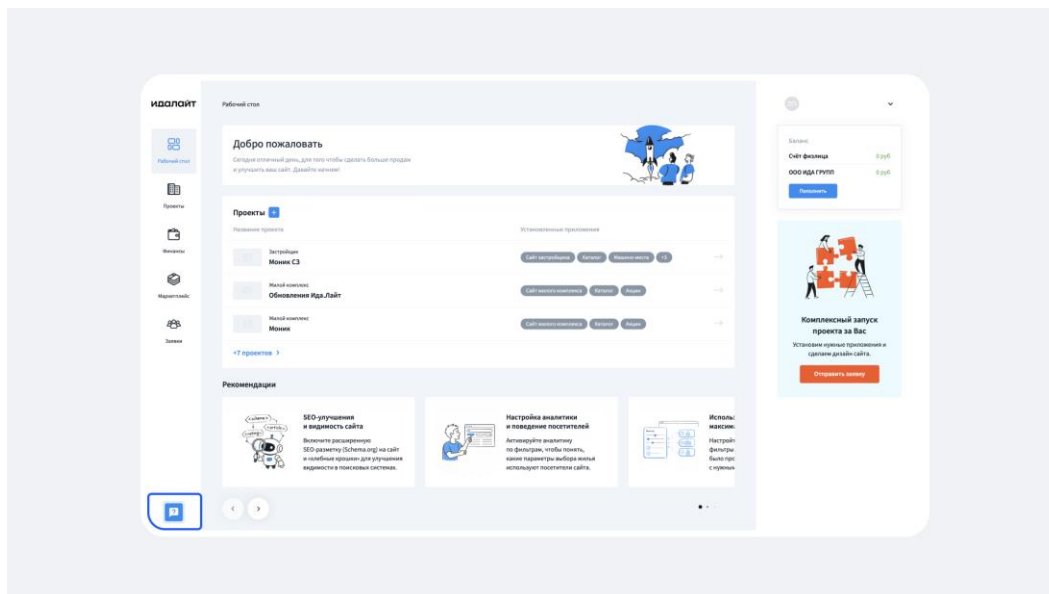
идалайт

Рабочий стол

Проекты

Финансы

Маркетплейс

Заявки

Рабочий стол

Добро пожаловать

Сегодня отличный день, для того чтобы сделать больше продаж и улучшить ваш сайт. Давайте начнем!

Проекты +

Название проекта

Установленные приложения

Застройщик
Моник СЗ

Сайт застройщика | Каталог | Машино-места | +3

Жилой комплекс
Обновления Ида.Лайт

Сайт жилого комплекса | Каталог | Акции

Жилой комплекс
Моник

Сайт жилого комплекса | Каталог | Акции

+7 проектов >

Рекомендации

SEO-улучшения и видимость сайта

Включите расширенную SEO-разметку (Schema.org) на сайт и «хлебные крошки» для улучшения видимости в поисковых системах.

Настройка аналитики и поведение посетителей

Активируйте аналитику по фильтрам, чтобы понять, какие параметры выбора жилья использует посетители сайта.

Исполь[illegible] максим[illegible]

Настрой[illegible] фильтры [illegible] было про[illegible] с нужны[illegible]

Баланс

Счёт физлица 0 руб

ООО ИДА ГРУПП 0 руб

Пополнить

Комплексный запуск проекта за Вас

Установим нужные приложения и сделаем дизайн сайта.

Отправить заявку